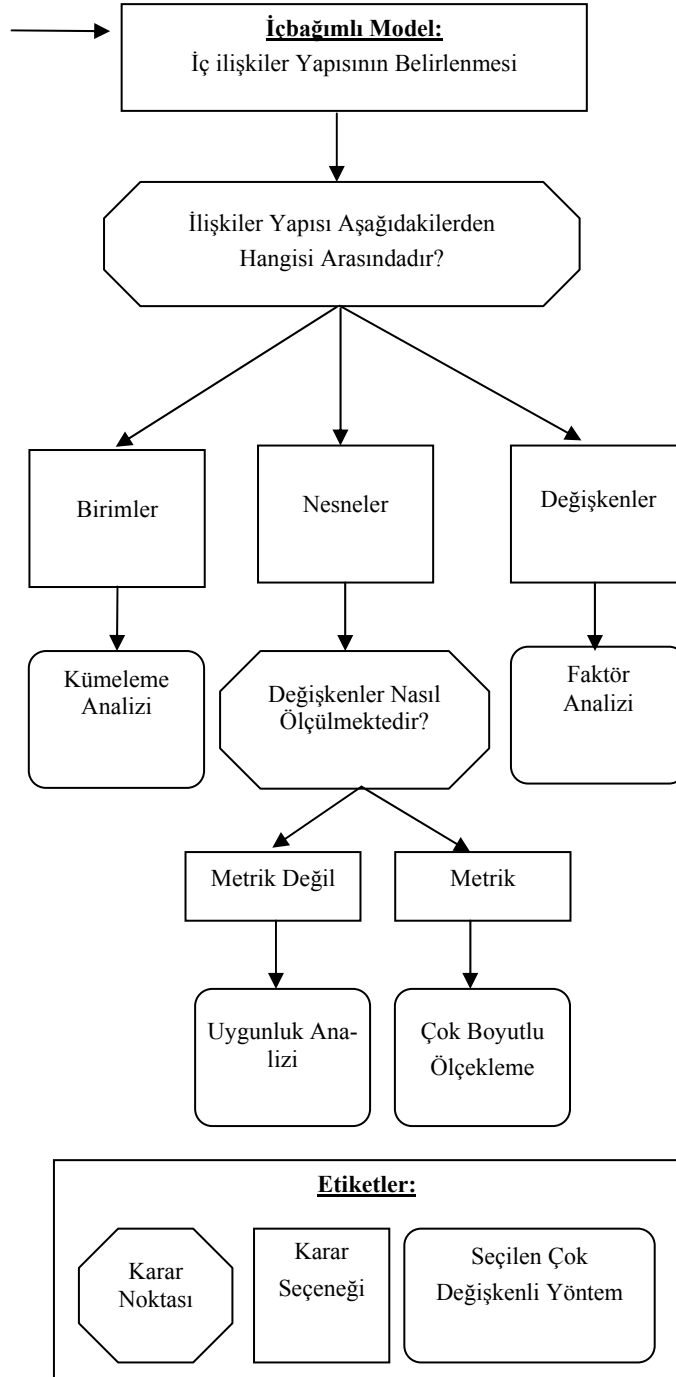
İçbağımlı Model:
İç ilişkiler Yapısının Belirlenmesi

İlişkiler Yapısı Aşağıdakilerden Hangisi Arasındadır?

Birimler

Nesneler

Değişkenler

Kümeleme Analizi

Değişkenler Nasıl Ölçülmektedir?

Faktör Analizi

Metrik Değil

Metrik

Uygunluk Analizi

Çok Boyutlu Ölçekleme

Etiketler:

Karar Noktası

Karar Seçeneği

Seçilen Çok Değişkenli Yöntem